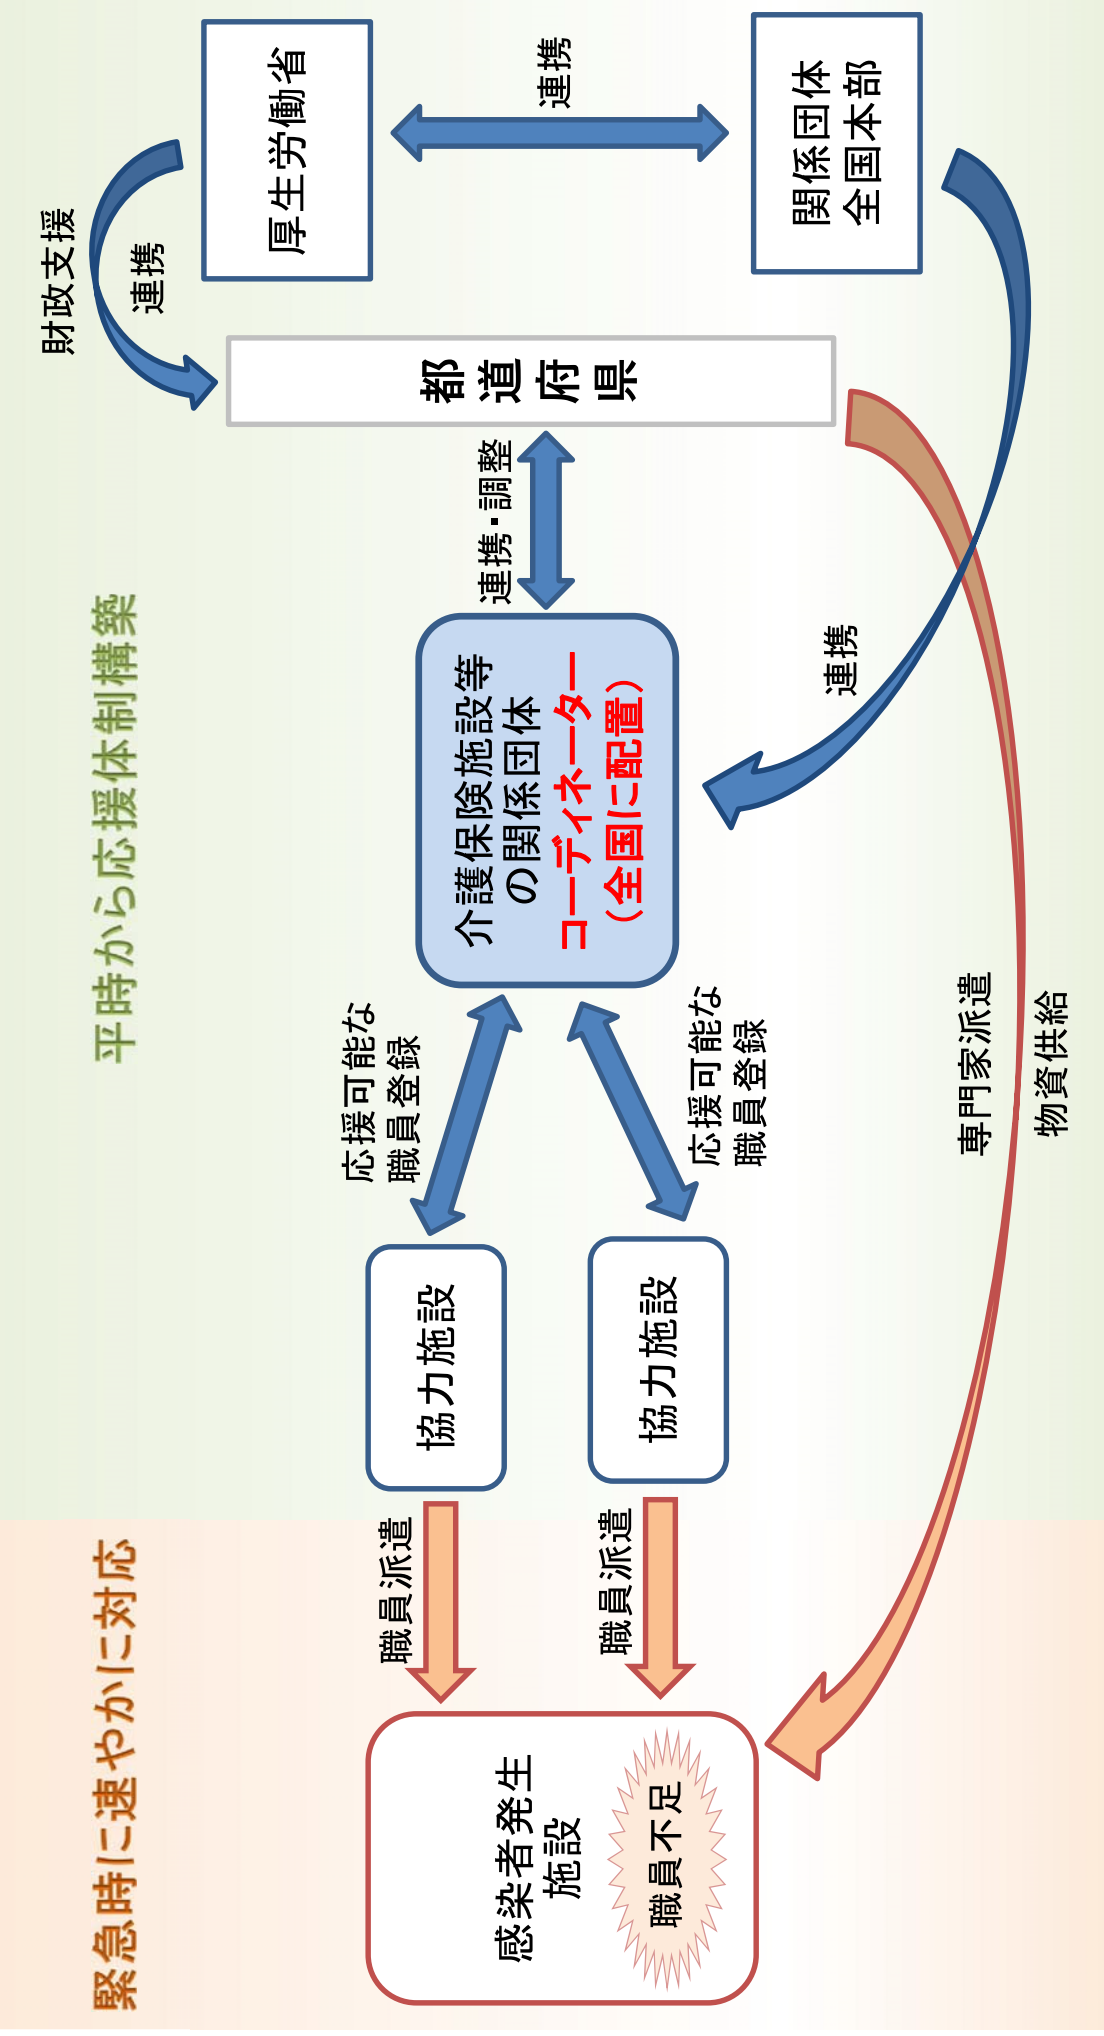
厚生労働省

連携

関係団体
全国本部

財政支援

連携

都道府県

連携・調整

平時から応援体制構築

介護保険施設等
の関係団体
コーディネーター
（全国に配置）

連携

応援可能な
職員登録

応援可能な
職員登録

専門家派遣

物資供給

協力施設

協力施設

職員派遣

職員派遣

緊急時に速やかに対応

感染者発生
施設

職員不足